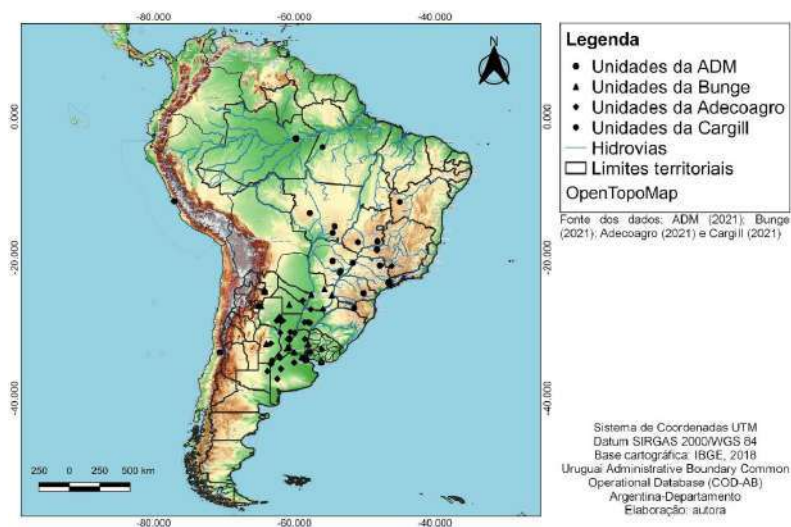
-80.000 -60.000 -40.000

N

0.000 0.000

-20.000 -20.000

-40.000 -40.000

250 0 250 500 km

-80.000 -60.000 -40.000

Legenda
• Unidades da ADM
▲ Unidades da Bunge
◆ Unidades da Adecoagro
• Unidades da Cargill
Hidrovias
Limites territoriais
OpenTopoMap

Fonte dos dados: ADM (2021); Bunge (2021); Adecoagro (2021) e Cargill (2021)

Sistema de Coordenadas UTM
Datum SIRGAS 2000/WGS 84
Base cartográfica: IBGE, 2018
Uruguai Administrative Boundary Common Operational Database (COD-AB)
Argentina-Departamento
Elaboração: autora